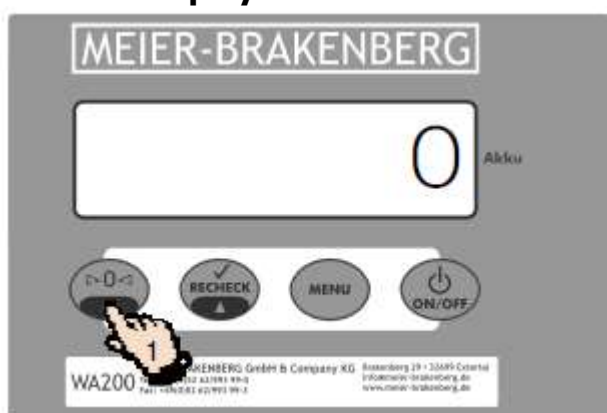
MEIER-BRAKENBERG

0

Akku

▷0◁

RECHECK

MENU

ON/OFF

1

WA200 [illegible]KENBERG GmbH & Company KG Brakenberg 29 • 32689 Extertal
Tel: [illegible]
Fax: +49(0)52 62/993 99-1 info@meier-brakenberg.de www.meier-brakenberg.de